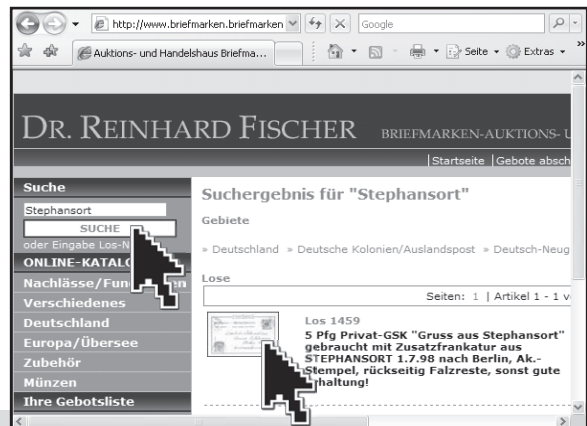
http://www.briefmarken.briefmarken

Google

Auktions- und Handelshaus Briefma...

Seite ▾ Extras ▾

DR. REINHARD FISCHER BRIEFMARKEN-AUKTIONS- U

|Startseite |Gebote absch

Suche

Stephansort

SUCHE

oder Eingabe Los-N

ONLINE-KATALO

Nachlässe/Fun

Verschiedenes

Deutschland

Europa/Übersee

Zubehör

Münzen

Ihre Gebotsliste

Suchergebnis für "Stephansort"

Gebiete

» Deutschland » Deutsche Kolonien/Auslandspost » Deutsch-Neug

Lose

Seiten: 1 | Artikel 1 - 1 v

Los 1459

5 Pfg Privat-GSK "Gruss aus Stephansort" gebraucht mit Zusatzfrankatur aus STEPHANSORT 1.7.98 nach Berlin, Ak.-Stempel, rückseitig Falzreste, sonst gute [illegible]haltung!